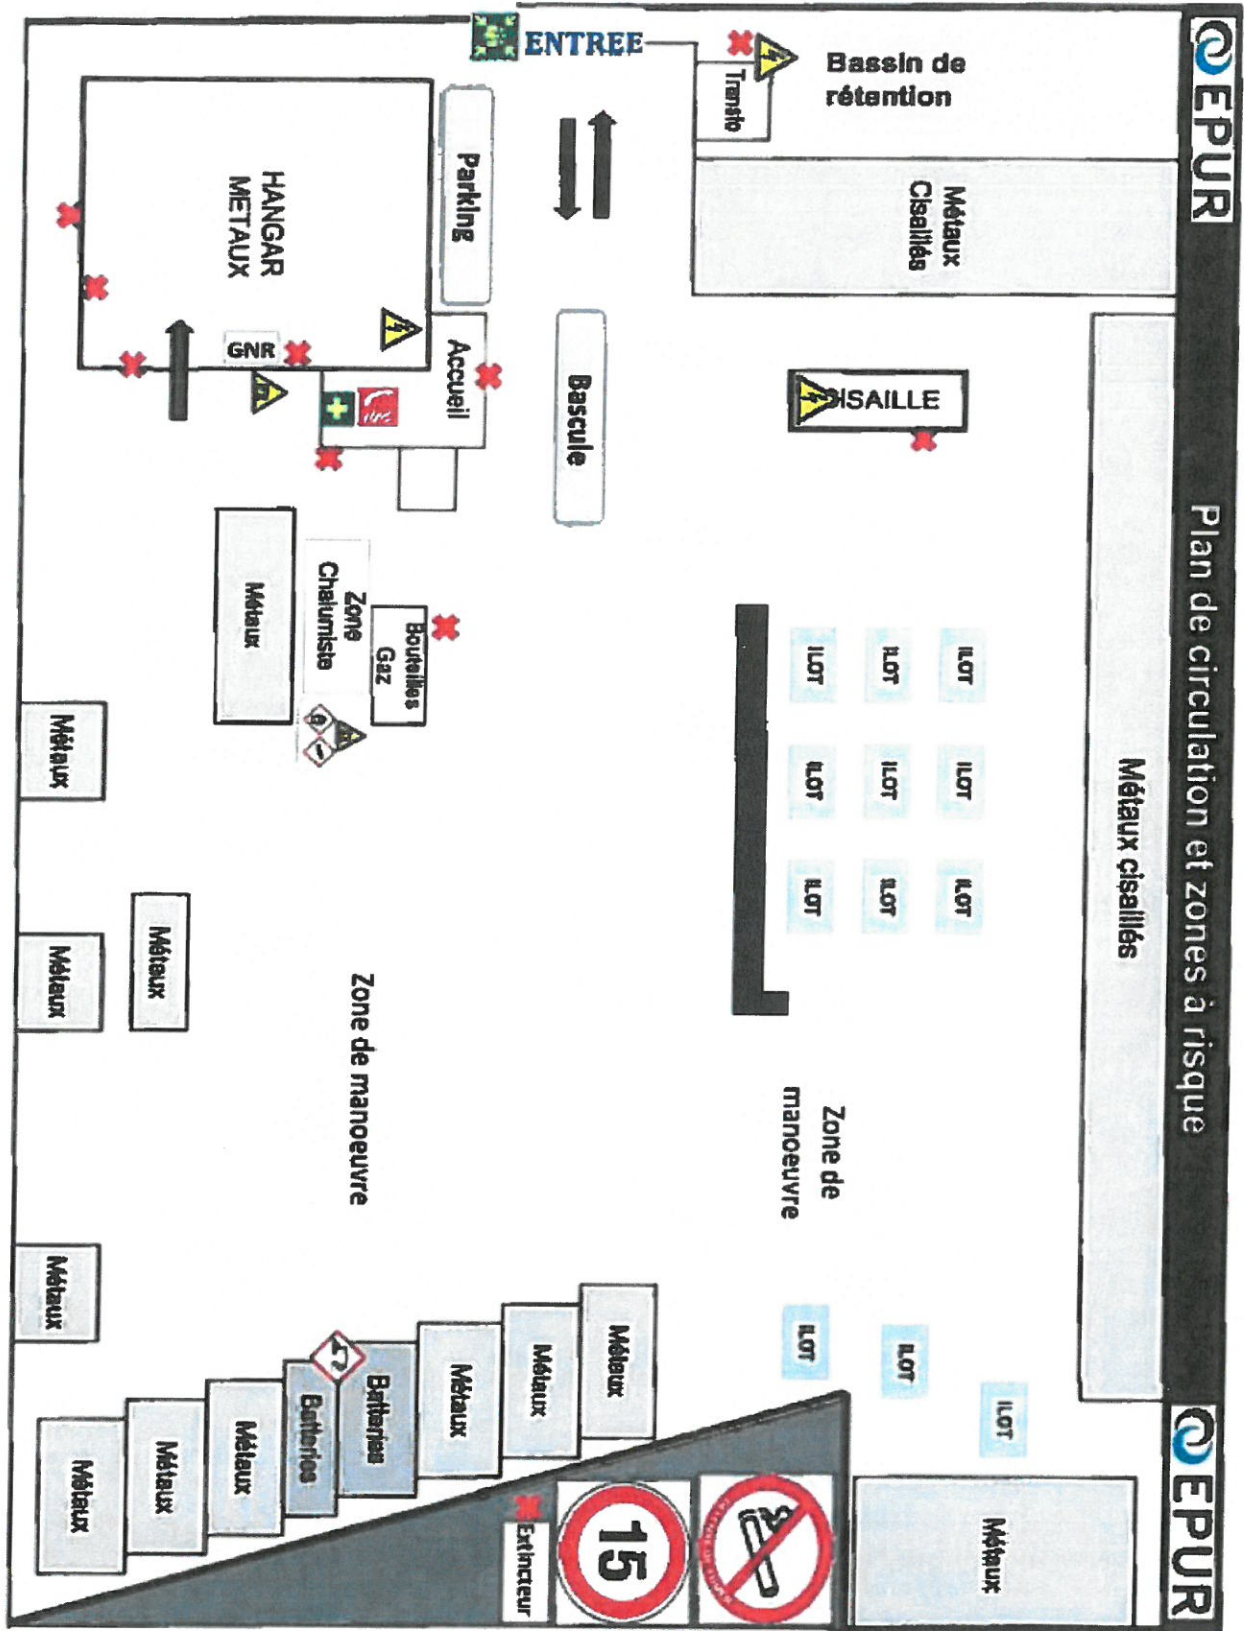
EPUR

Plan de circulation et zones à risque

EPUR

ENTREE

Bassin de rétention

Transfo

Métaux Cisaillés

Métaux cisaillés

HANGAR METAUX

Parking

GNR

Accueil

Bascule

CISAILLE

ILOT
ILOT
ILOT
ILOT
ILOT
ILOT
ILOT
ILOT
ILOT

Métaux

Zone Chalumiste

Bouteilles Gaz

Métaux

Métaux

Métaux

Zone de manoeuvre

Zone de manoeuvre

ILOT
ILOT
ILOT

Métaux

Métaux

Métaux

Métaux

Métaux

Batteries

Batteries

Métaux

Métaux

Métaux

Extincteur

15

Métaux